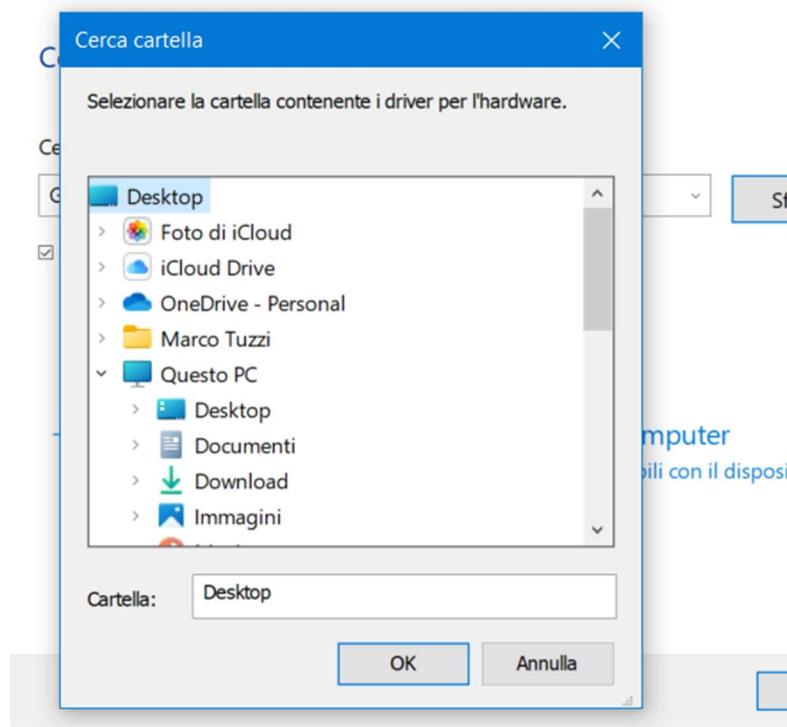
Cerca cartella

Selezionare la cartella contenente i driver per l'hardware.

Desktop
Foto di iCloud
iCloud Drive
OneDrive - Personal
Marco Tuzzi
Questo PC
Desktop
Documenti
Download
Immagini

Cartella: Desktop

OK
Annulla

mputer
bili con il disposi

Sf